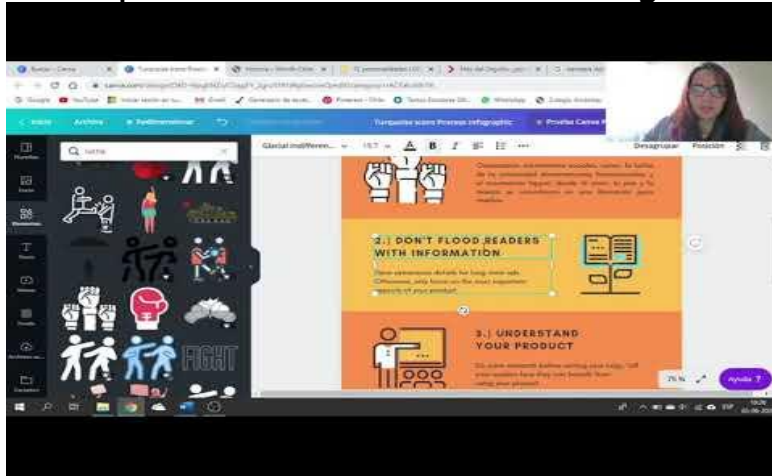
Inicio Archivo Redimensionar

Turquoise Icons Process Infographic

Probar Canva Pro

lucha

Glacial Indifferen... 15.7 A B I ...

Desagrupar Posición

2.) DON'T FLOOD READERS WITH INFORMATION

3.) UNDERSTAND YOUR PRODUCT

FIGHT

75 %

Ayuda ?